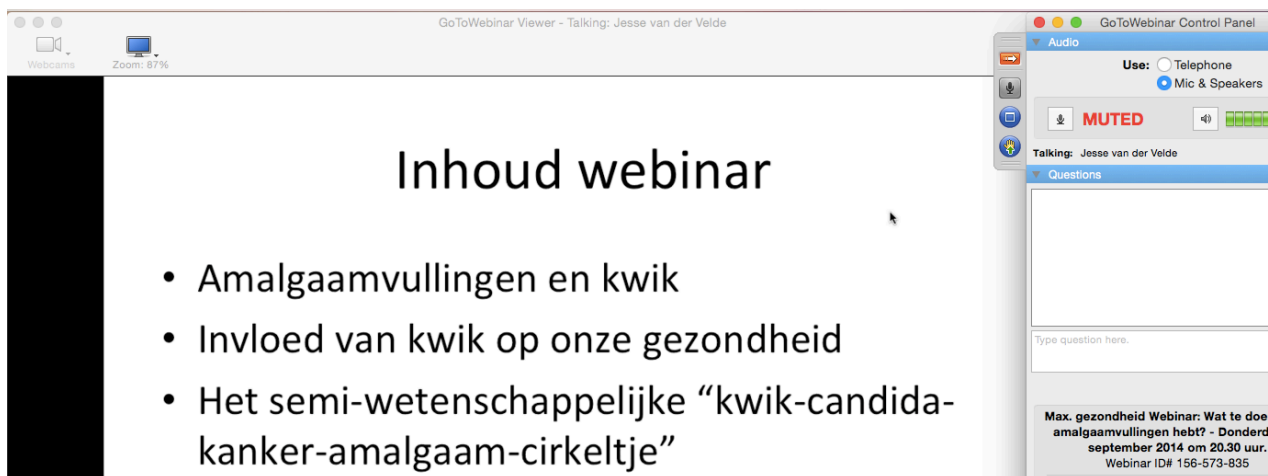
GoToWebinar Viewer - Talking: Jesse van der Velde

Webcams

Zoom: 87%

Inhoud webinar

• Amalgaamvullingen en kwik
• Invloed van kwik op onze gezondheid
• Het semi-wetenschappelijke "kwik-candida-kanker-amalgaam-cirkeltje"

GoToWebinar Control Panel

Audio

Use: Telephone
Mic & Speakers

MUTED

Talking: Jesse van der Velde

Questions

Type question here.

Max. gezondheid Webinar: Wat te doe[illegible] amalgaamvullingen hebt? - Donderd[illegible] september 2014 om 20.30 uur.
Webinar ID# 156-573-835